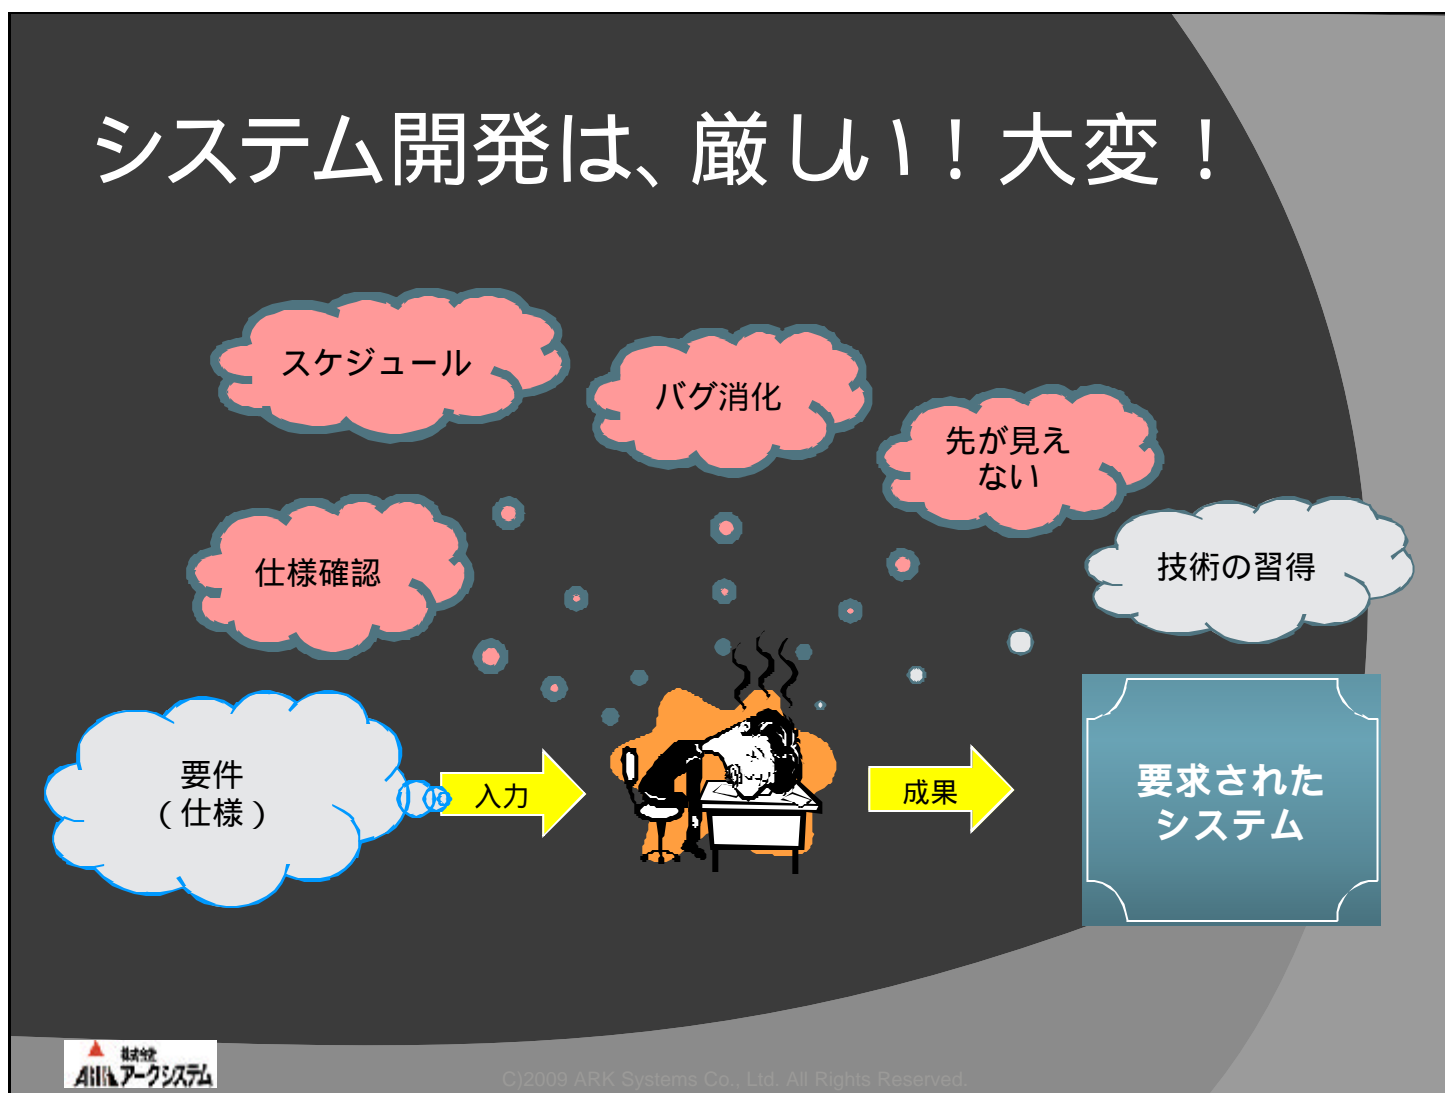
システム開発は、厳しい！大変！

スケジュール

バグ消化

先が見えない

仕様確認

技術の習得

要件（仕様）

入力

成果

要求されたシステム

株式会社 ARK アークシステム

C)2009 ARK Systems Co., Ltd. All Rights Reserved.